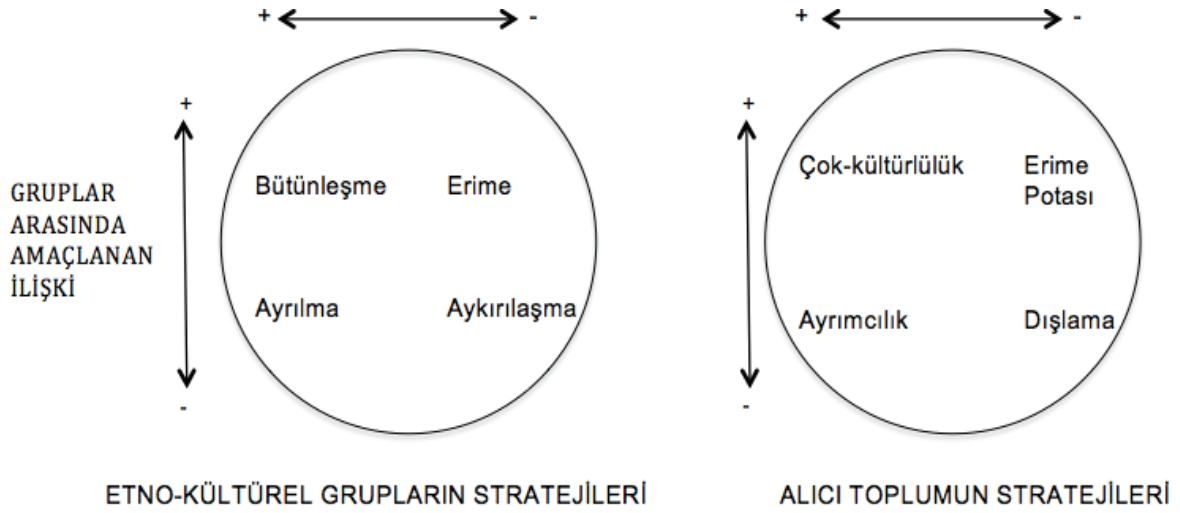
+ -

+

GRUPLAR ARASINDA AMAÇLANAN İLİŞKİ

-

Bütünleşme Erime

Ayrılma Aykırılaşma

+ -

+

-

Çok-kültürlülük Erime Potası

Ayrımcılık Dışlama

ETNO-KÜLTÜREL GRUPLARIN STRATEJİLERİ

ALICI TOPLUMUN STRATEJİLERİ